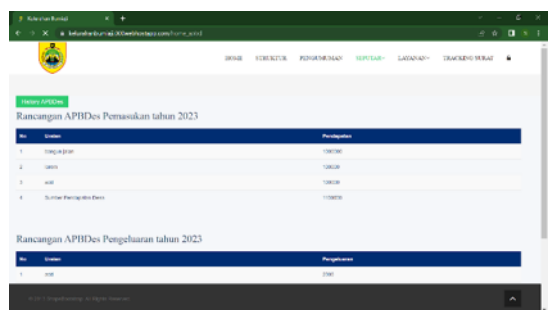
Kelurahan Bumiaji

kelurahanbumiaji.000webhostapp.com/home_apbd

HOME STRUKTUR PENGUMUMAN SEPUTAR LAYANAN TRACKING SURAT

History APBDes

Rancangan APBDes Pemasukan tahun 2023

| No | Uraian | Pendapatan |
|---|---|---|
| 1 | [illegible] | 1000000 |
| 2 | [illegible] | 120000 |
| 3 | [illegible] | 100000 |
| 4 | Sumber Pendapatan Desa | 1100000 |

Rancangan APBDes Pengeluaran tahun 2023

| No | Uraian | Pengeluaran |
|---|---|---|
| 1 | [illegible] | 2000 |

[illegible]